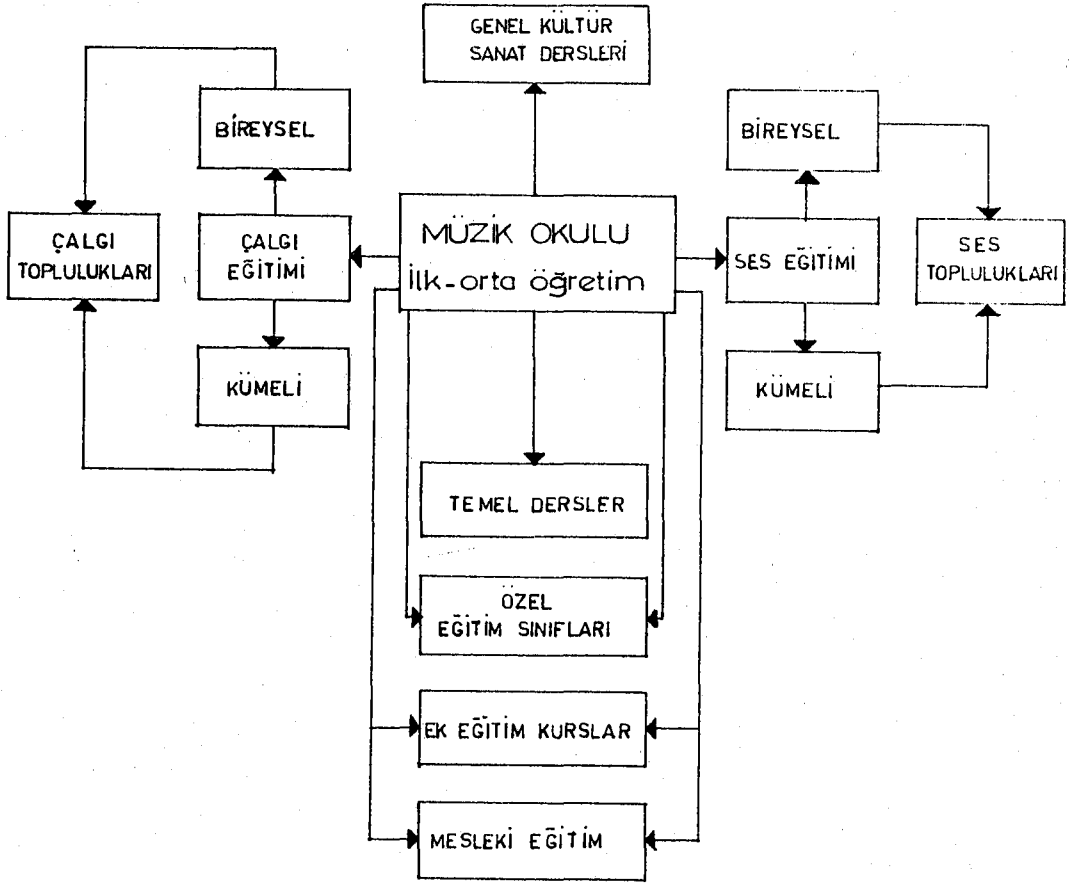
GENEL KÜLTÜR SANAT DERSLERİ

BİREYSEL

ÇALGI TOPLULUKLARI

ÇALGI EĞİTİMİ

MÜZİK OKULU
İlk-orta öğretim

SES EĞİTİMİ

BİREYSEL

SES TOPLULUKLARI

KÜMELİ

KÜMELİ

TEMEL DERSLER

ÖZEL EĞİTİM SINIFLARI

EK EĞİTİM KURSLAR

MESLEKİ EĞİTİM